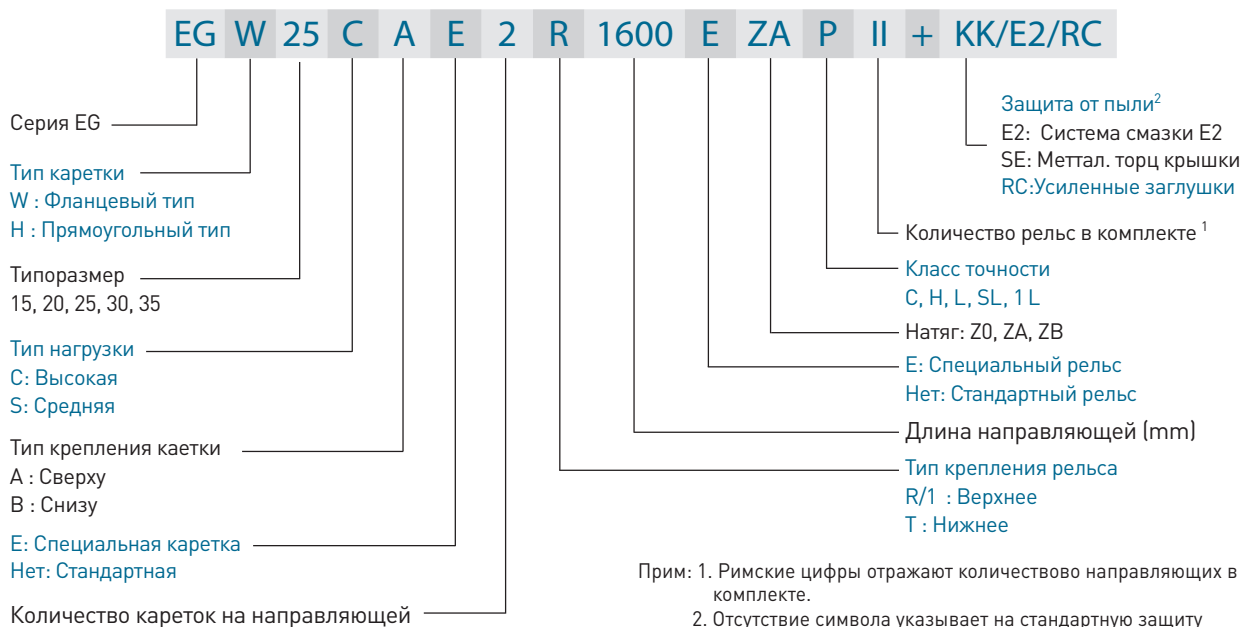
EG W 25 C A E 2 R 1600 E ZA P II + KK/E2/RC

Серия EG

Тип каретки
W : Фланцевый тип
H : Прямоугольный тип

Типоразмер
15, 20, 25, 30, 35

Тип нагрузки
C: Высокая
S: Средняя

Тип крепления каетки
A : Сверху
B : Снизу

E: Специальная каретка
Нет: Стандартная

Количество кареток на направляющей

Защита от пыли$^2$
E2: Система смазки E2
SE: Меттал. торц крышки
RC:Усиленные заглушки

Количество рельс в комплекте $^1$

Класс точности
C, H, L, SL, 1 L

Натяг: Z0, ZA, ZB

E: Специальный рельс
Нет: Стандартный рельс

Длина направляющей (mm)

Тип крепления рельса
R/1 : Верхнее
T : Нижнее

Прим: 1. Римские цифры отражают количествово направляющих в комплекте.
2. Отсутствие символа указывает на стандартную защиту